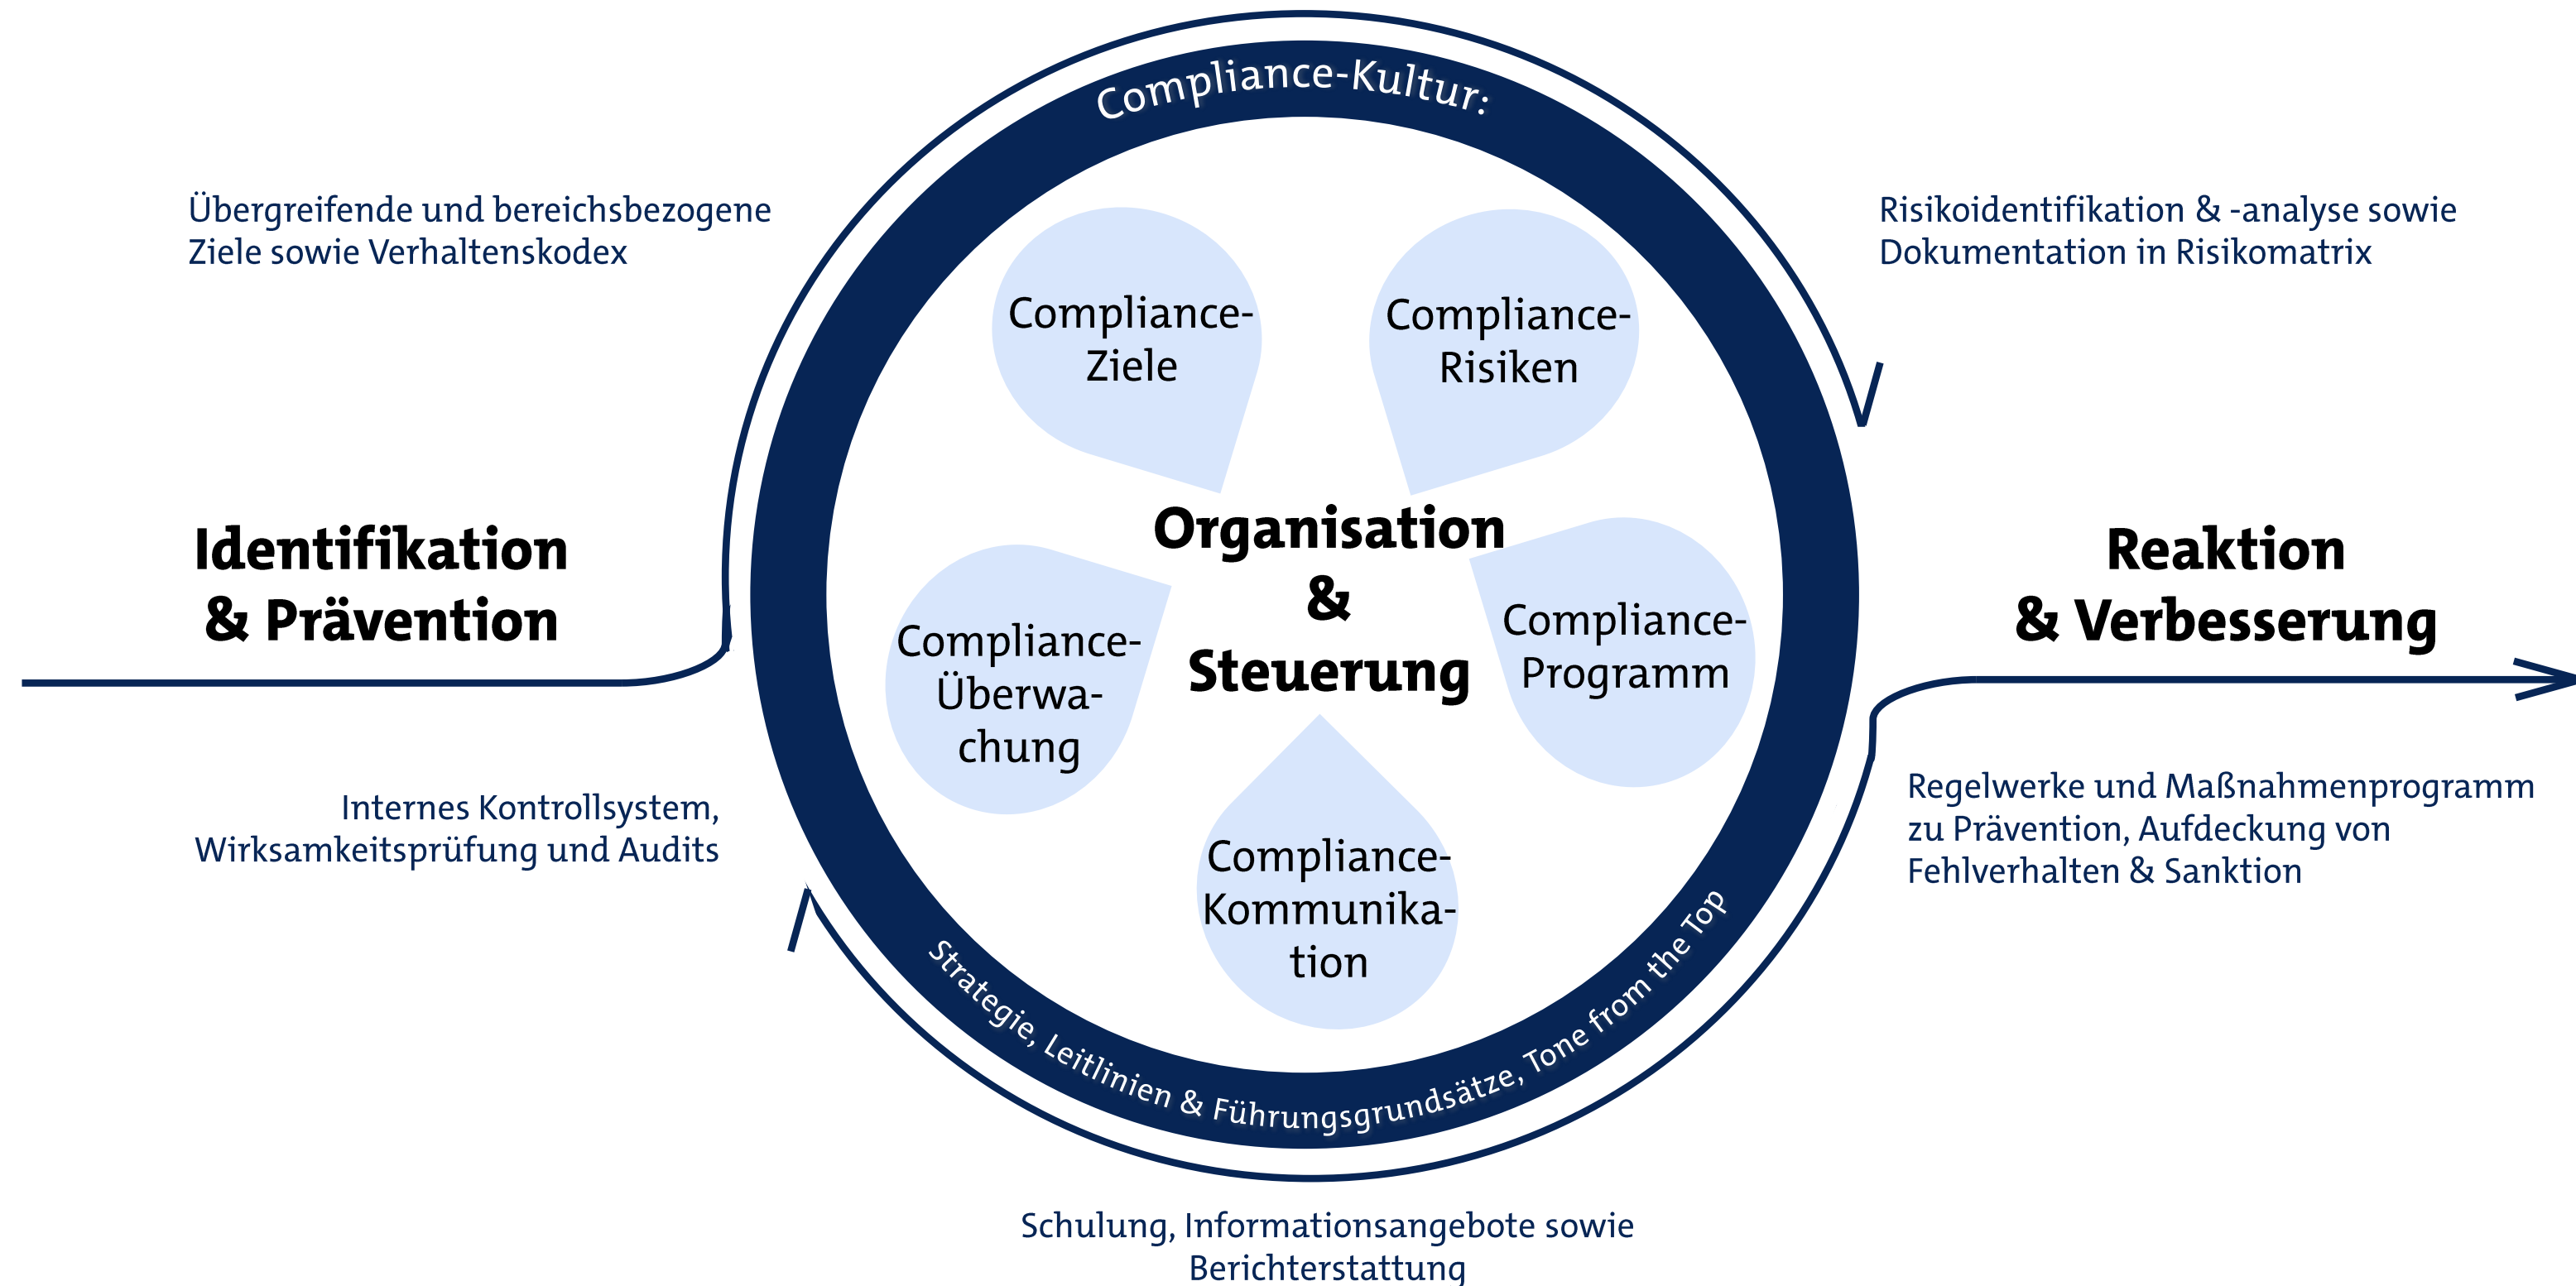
Compliance-Kultur:

Übergreifende und bereichsbezogene Ziele sowie Verhaltenskodex

Risikoidentifikation & -analyse sowie Dokumentation in Risikomatrix

Compliance-Ziele

Compliance-Risiken

Identifikation & Prävention

Organisation & Steuerung

Reaktion & Verbesserung

Compliance-Überwachung

Compliance-Programm

Internes Kontrollsystem, Wirksamkeitsprüfung und Audits

Regelwerke und Maßnahmenprogramm zu Prävention, Aufdeckung von Fehlverhalten & Sanktion

Compliance-Kommunikation

Strategie, Leitlinien & Führungsgrundsätze, Tone from the Top

Schulung, Informationsangebote sowie Berichterstattung